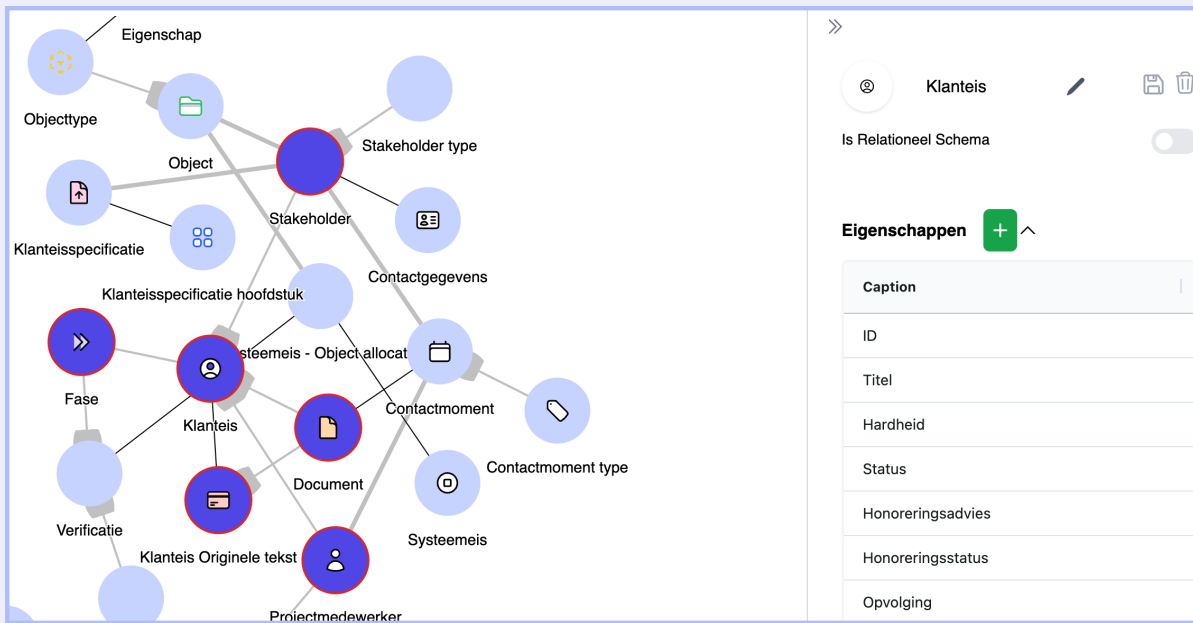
Eigenschap
Objecttype
Object
Stakeholder type
Stakeholder
Klanteisspecificatie
Contactgegevens
Klanteisspecificatie hoofdstuk
Fase
steemeis - Object allocat
Klanteis
Contactmoment
Document
Contactmoment type
Verificatie
Systeemeis
Klanteis Originele tekst
Projectmedewerker

Klanteis
Is Relationeel Schema
Eigenschappen +

| Caption |
|---|
| ID |
| Titel |
| Hardheid |
| Status |
| Honoreringsadvies |
| Honoreringsstatus |
| Opvolging |